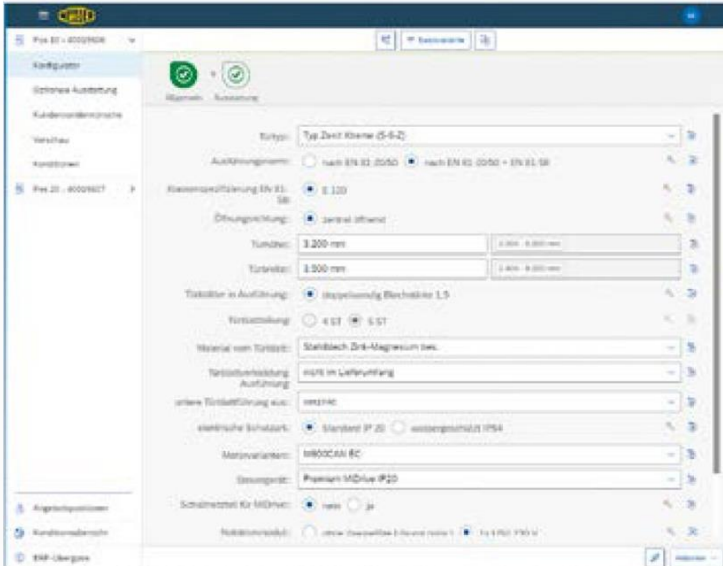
Pos 10 - 40029606

Konfigurator

Optionale Ausstattung

Kundenanforderungen

Vorschau

Konditionen

Pos 20 - 40029607

Allgemein

Ausstattung

Konfiguration

Bautyp: Typ Zent Kleiner (S-6-Z)

Ausführungsnorm: nach EN 81-20/50 nach EN 81-20/50 + EN 81-58

Klassensprüfung EN 81-58: E 120

Öffnungsrichtung: zentral öffnend

Türhöhe: 3.200 mm

Türbreite: 3.500 mm

Türblätter in Ausführung: doppelwandig Blechstärke 1,5

Türblattanzahl: 4 ST 6 ST

Material vom Türblatt: Stahlblech Zink-Magnesium bes.

Türblattverkleidung Ausführung: nicht im Lieferumfang

untere Türblattführung aus: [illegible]

elektrische Schutzart: Standard IP 20 staubgeschützt IP54

Motorvarianten: MIDOCAN EC

Steuergerät: Premium MIDrive IP20

Schaltmittel für MIDrive: nein ja

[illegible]

Angebotspositionen

Konditionsübersicht

ERP-Übergabe

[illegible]